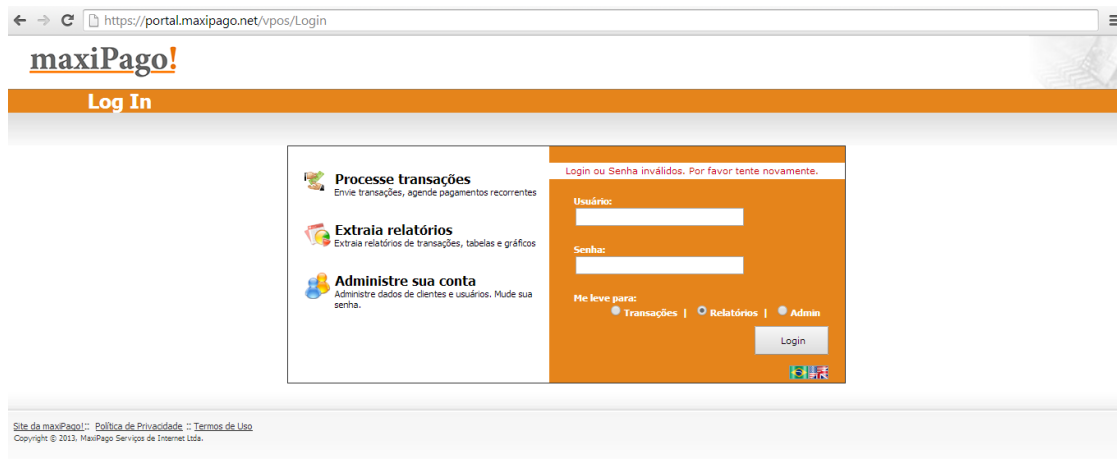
https://portal.maxipago.net/vpos/Login

maxiPago!

Log In

Processe transações
Envie transações, agende pagamentos recorrentes

Extraia relatórios
Extraia relatórios de transações, tabelas e gráficos

Administre sua conta
Administre dados de clientes e usuários. Mude sua senha.

Login ou Senha inválidos. Por favor tente novamente.

Usuário:

Senha:

Me leve para:
Transações | Relatórios | Admin

Login

Site da maxiPago! :: Política de Privacidade :: Termos de Uso
Copyright © 2013, MaxiPago Serviços de Internet Ltda.